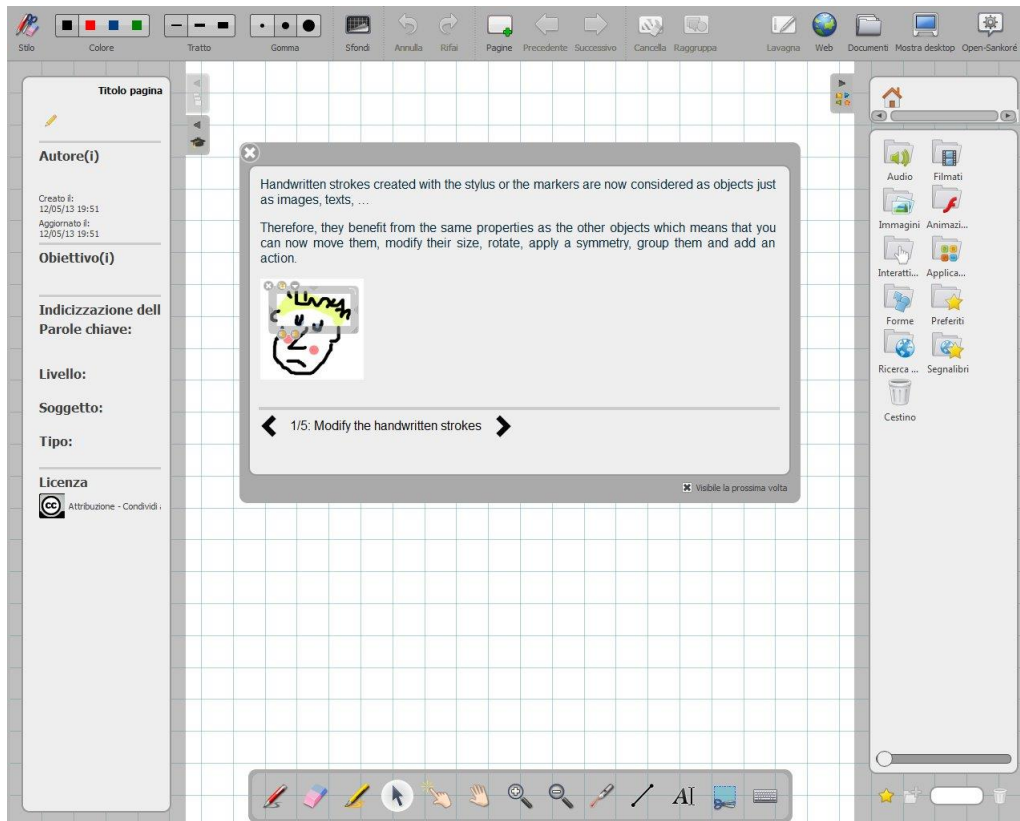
Stilo Colore Tratto Gomma Sfondi Annulla Rifai Pagine Precedente Successivo Cancella Raggruppa Lavagna Web Documenti Mostra desktop Open-Sankoré

Titolo pagina

Autore(i)

Creato il:
12/05/13 19:51
Aggiornato il:
12/05/13 19:51

Obiettivo(i)

Indicizzazione dell
Parole chiave:

Livello:

Soggetto:

Tipo:

Licenza

Attribuzione - Condividi

Handwritten strokes created with the stylus or the markers are now considered as objects just as images, texts, ...

Therefore, they benefit from the same properties as the other objects which means that you can now move them, modify their size, rotate, apply a symmetry, group them and add an action.

1/5: Modify the handwritten strokes

Visibile la prossima volta

Audio Filmati Immagini Animazi... Interatti... Applica... Forme Preferiti Ricerca ... Segnalibri Cestino